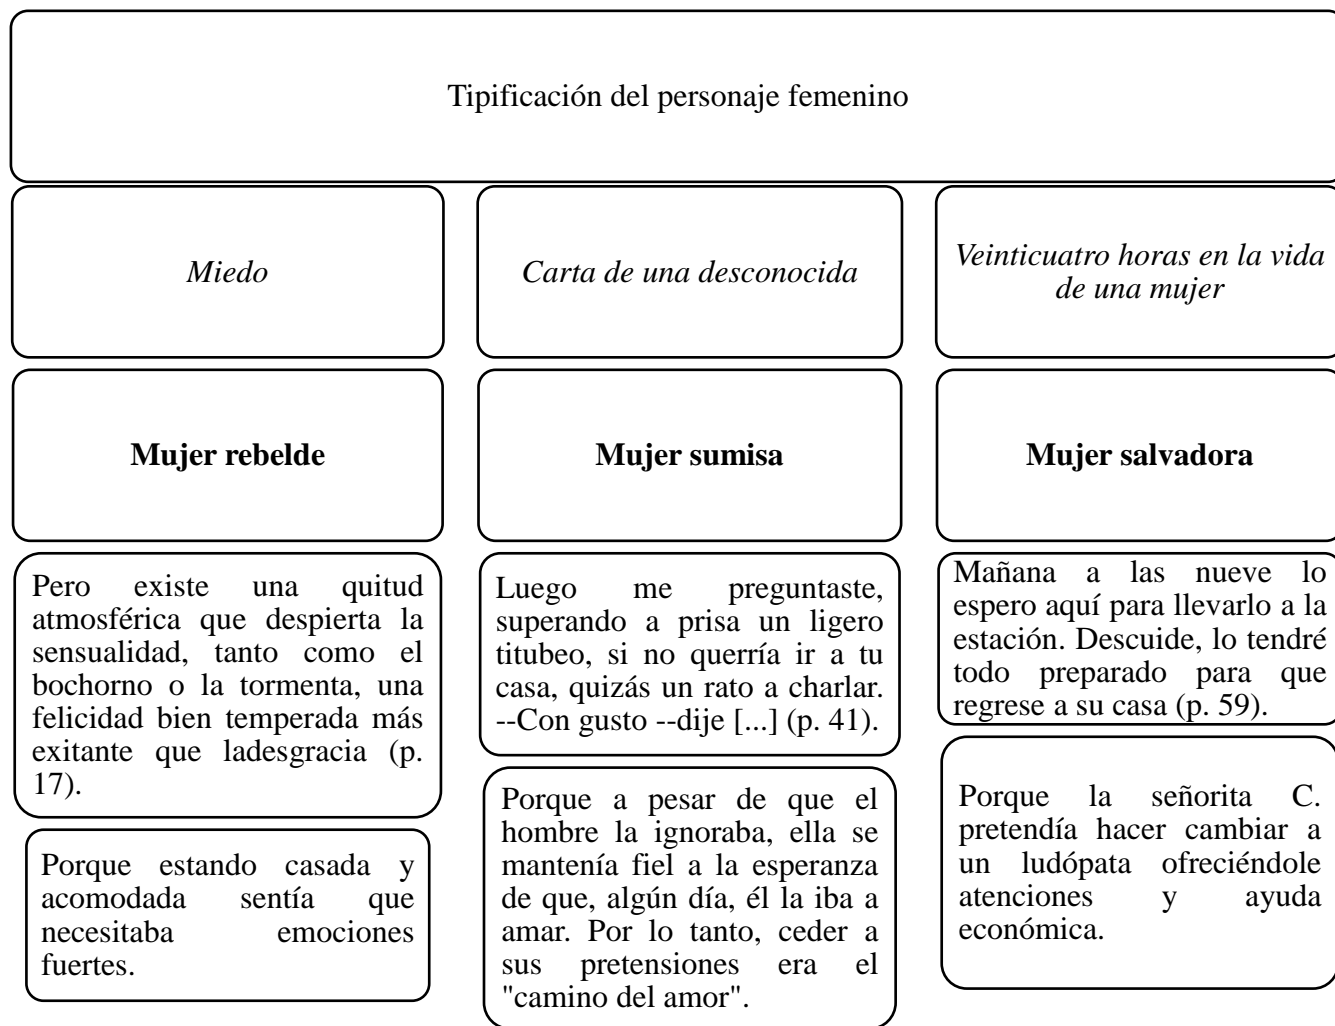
Tipificación del personaje femenino

*Miedo*

*Carta de una desconocida*

*Veinticuatro horas en la vida de una mujer*

**Mujer rebelde**

**Mujer sumisa**

**Mujer salvadora**

Pero existe una quitud atmosférica que despierta la sensualidad, tanto como el bochorno o la tormenta, una felicidad bien temperada más exitante que ladesgracia (p. 17).

Porque estando casada y acomodada sentía que necesitaba emociones fuertes.

Luego me preguntaste, superando a prisa un ligero titubeo, si no querría ir a tu casa, quizás un rato a charlar. --Con gusto --dije [...] (p. 41).

Porque a pesar de que el hombre la ignoraba, ella se mantenía fiel a la esperanza de que, algún día, él la iba a amar. Por lo tanto, ceder a sus pretensiones era el "camino del amor".

Mañana a las nueve lo espero aquí para llevarlo a la estación. Descuide, lo tendré todo preparado para que regrese a su casa (p. 59).

Porque la señorita C. pretendía hacer cambiar a un ludópata ofreciéndole atenciones y ayuda económica.